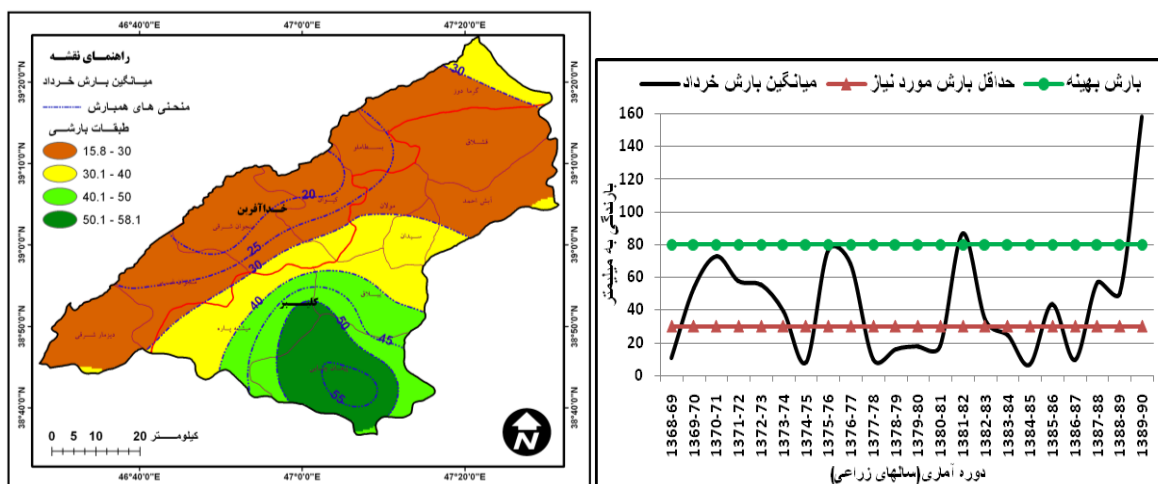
46°40'0"E
47°0'0"E
47°20'0"E
39°20'0"N
39°10'0"N
39°0'0"N
38°50'0"N
38°40'0"N
راهنمای نقشه
میانگین بارش خرداد
منحنی های همبارش
طبقات بارشی
15.8 - 30
30.1 - 40
40.1 - 50
50.1 - 58.1
30
20
25
30
40
50
45
55
خداآفرین
کلیبر
0 5 10 20 کیلومتر
N
46°40'0"E
47°0'0"E
47°20'0"E

بارش بهینه
حداقل بارش مورد نیاز
میانگین بارش خرداد
160
140
120
100
80
60
40
20
0
بارندگی به میلیمتر
1368-69
1369-70
1370-71
1371-72
1372-73
1373-74
1374-75
1375-76
1376-77
1377-78
1378-79
1379-80
1380-81
1381-82
1382-83
1383-84
1384-85
1385-86
1386-87
1387-88
1388-89
1389-90
دوره آماری(سالهای زراعی)